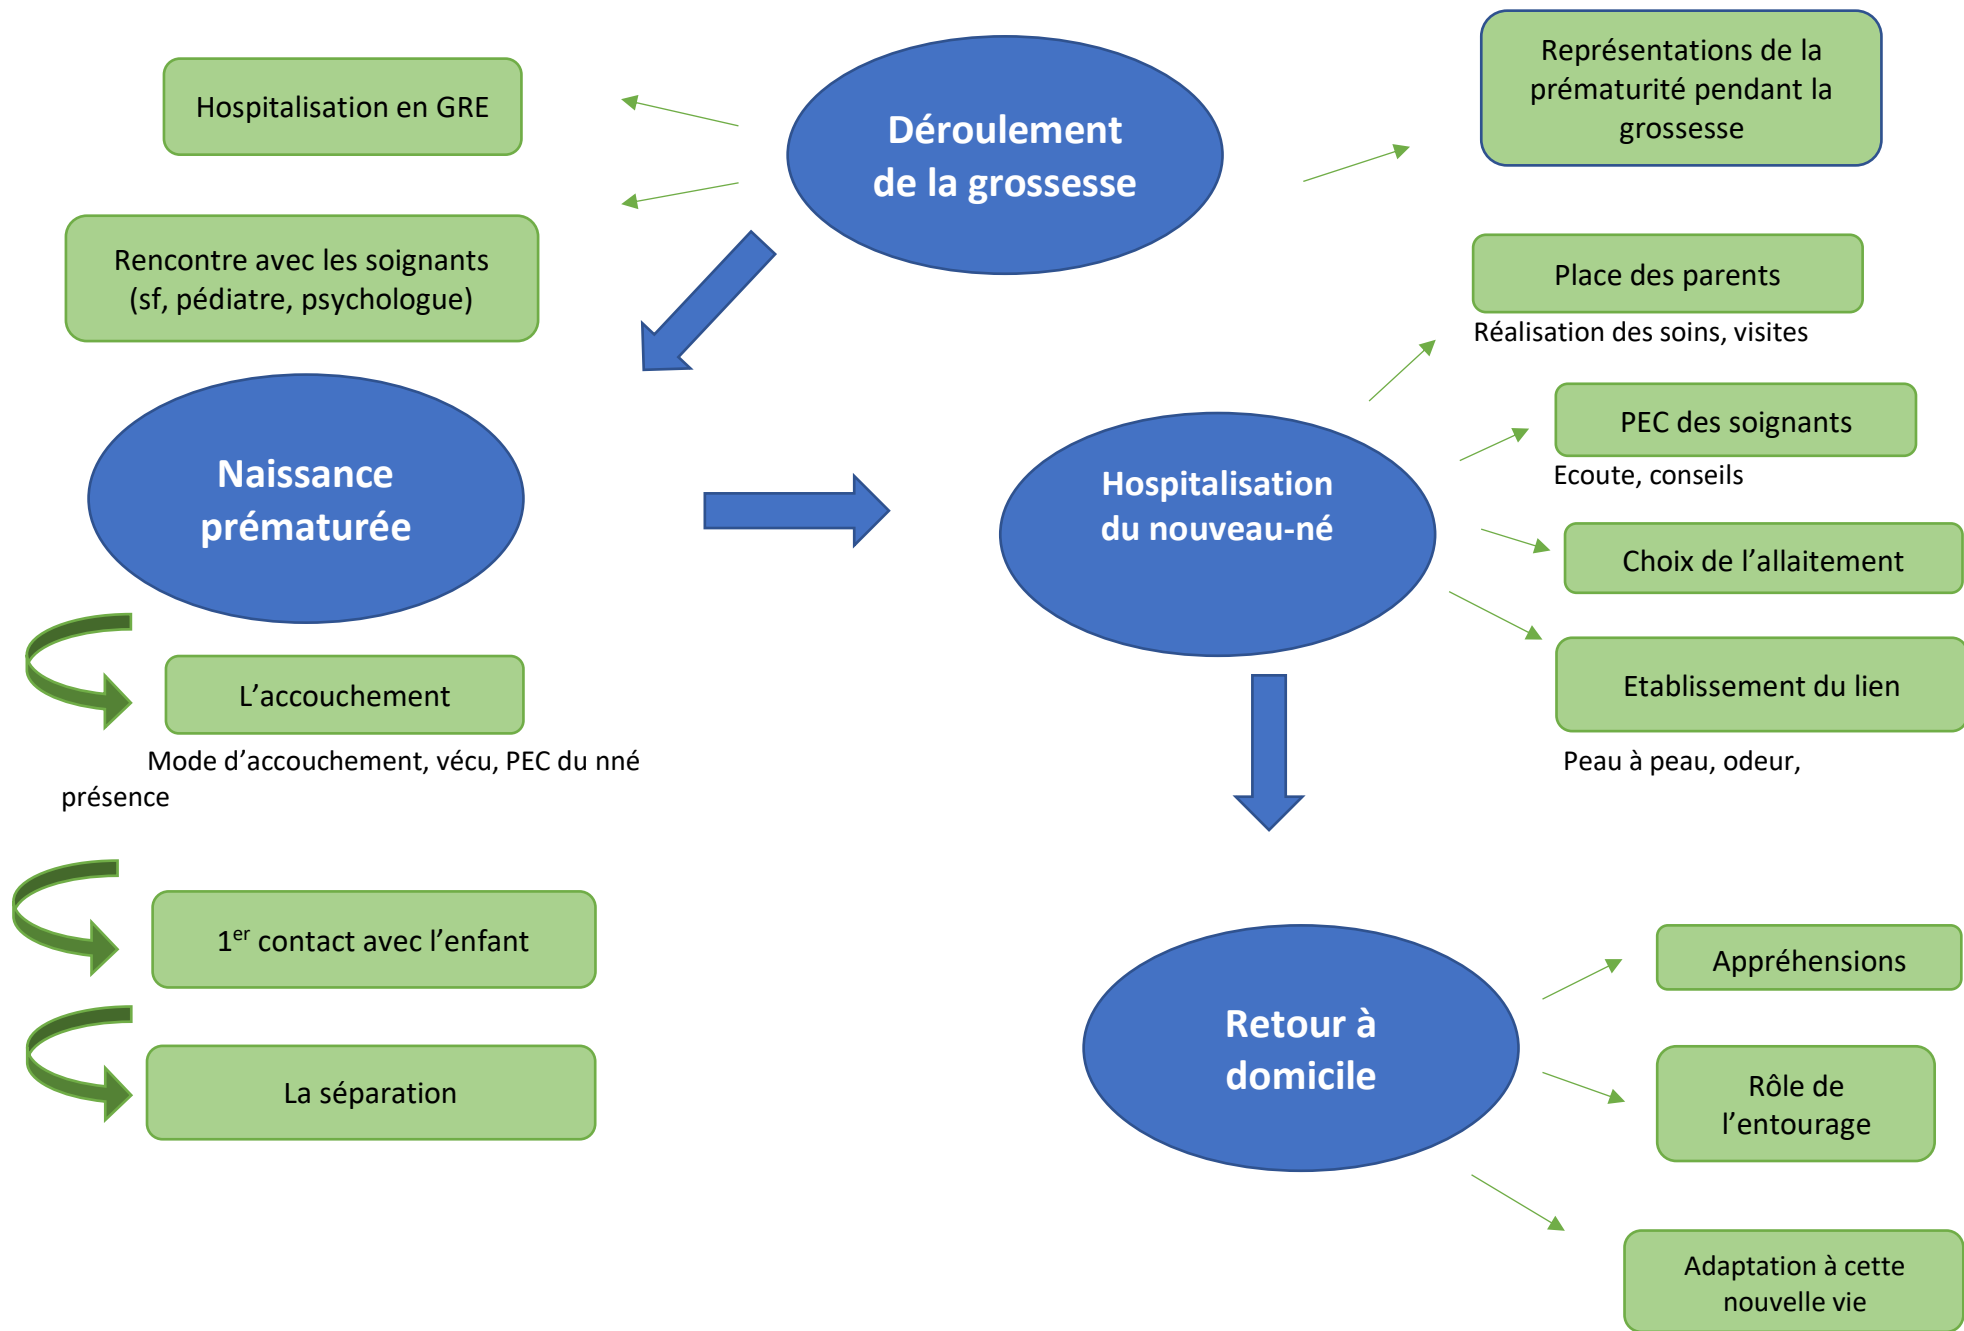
Déroulement de la grossesse

Hospitalisation en GRE

Rencontre avec les soignants (sf, pédiatre, psychologue)

Représentations de la prématurité pendant la grossesse

Naissance prématurée

L'accouchement

Mode d'accouchement, vécu, PEC du nné présence

$1^{er}$ contact avec l'enfant

La séparation

Hospitalisation du nouveau-né

Place des parents

Réalisation des soins, visites

PEC des soignants

Ecoute, conseils

Choix de l'allaitement

Etablissement du lien

Peau à peau, odeur,

Retour à domicile

Appréhensions

Rôle de l'entourage

Adaptation à cette nouvelle vie